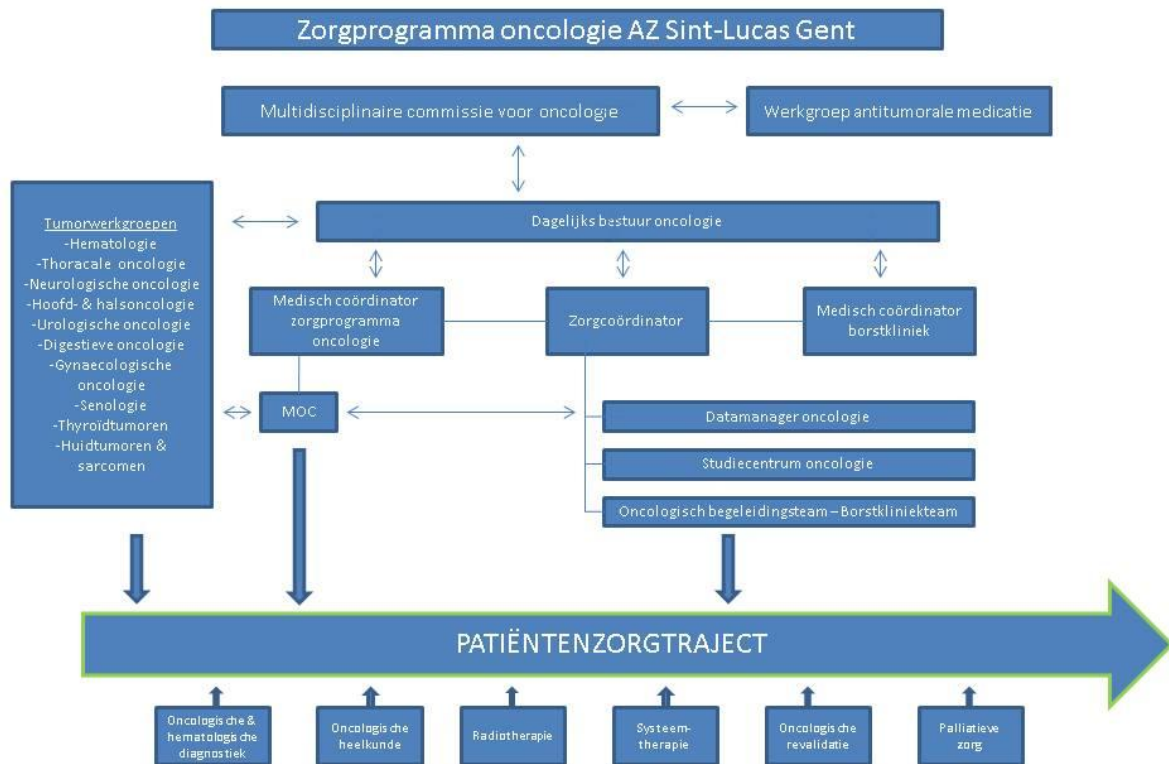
Zorgprogramma oncologie AZ Sint-Lucas Gent

Multidisciplinaire commissie voor oncologie

Werkgroep antitumorale medicatie

Tumorwerkgroepen
-Hematologie
-Thoracale oncologie
-Neurologische oncologie
-Hoofd- & halsoncologie
-Urologische oncologie
-Digestieve oncologie
-Gynaecologische oncologie
-Senologie
-Thyroïdtumoren
-Huidtumoren & sarcomen

Dagelijks bestuur oncologie

Medisch coördinator zorgprogramma oncologie

Zorgcoördinator

Medisch coördinator borstkliniek

MOC

Datamanager oncologie

Studiecentrum oncologie

Oncologisch begeleidingsteam – Borstkliniekteam

PATIËNTENZORGTRAJECT

Oncologische & hematologische diagnostiek

Oncologische heelkunde

Radiotherapie

Systeem-therapie

Oncologische revalidatie

Palliatieve zorg